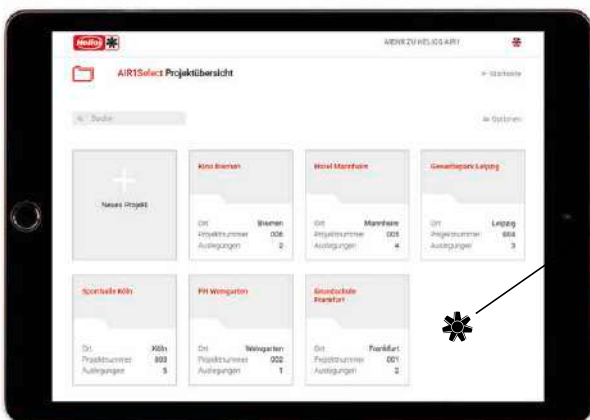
Helios

MENÜ ZU HELIOS AIR1

AIR1Select Projektübersicht

Startseite

Suche

Optionen

Neues Projekt

Kino Bremen

Ort Bremen
Projektnummer 006
Auslegungen 2

Hotel Mannheim

Ort Mannheim
Projektnummer 005
Auslegungen 4

Gewerbepark Leipzig

Ort Leipzig
Projektnummer 004
Auslegungen 3

Sporthalle Köln

Ort Köln
Projektnummer 003
Auslegungen 5

PH Weingarten

Ort Weingarten
Projektnummer 002
Auslegungen 1

Grundschule Frankfurt

Ort Frankfurt
Projektnummer 001
Auslegungen 2